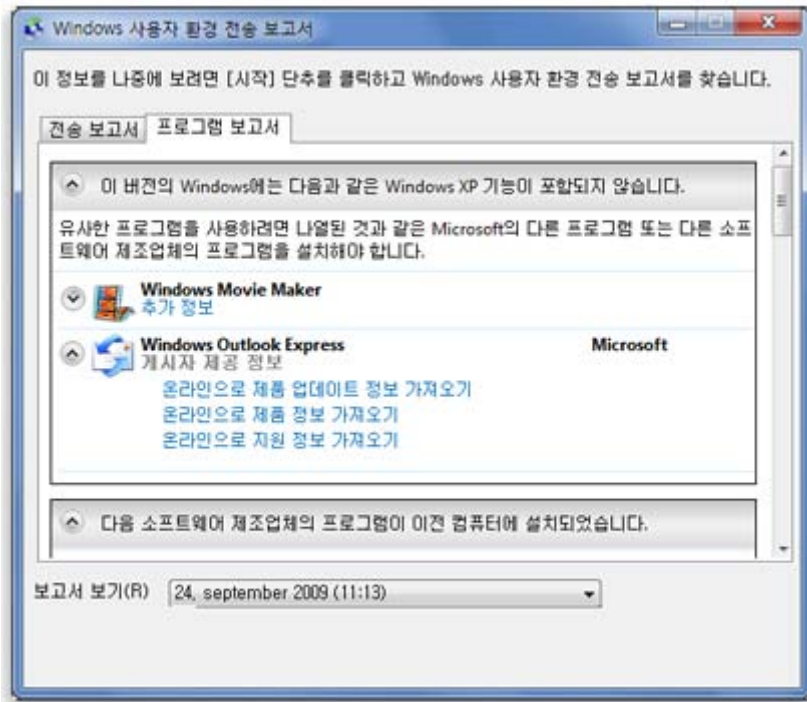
Windows 사용자 환경 전송 보고서

이 정보를 나중에 보려면 [시작] 단추를 클릭하고 Windows 사용자 환경 전송 보고서를 찾습니다.

전송 보고서 | 프로그램 보고서

이 버전의 Windows에는 다음과 같은 Windows XP 기능이 포함되지 않습니다.

유사한 프로그램을 사용하려면 나열된 것과 같은 Microsoft의 다른 프로그램 또는 다른 소프트웨어 제조업체의 프로그램을 설치해야 합니다.

Windows Movie Maker
추가 정보

Windows Outlook Express
게시자 제공 정보
Microsoft
온라인으로 제품 업데이트 정보 가져오기
온라인으로 제품 정보 가져오기
온라인으로 지원 정보 가져오기

다음 소프트웨어 제조업체의 프로그램이 이전 컴퓨터에 설치되었습니다.

보고서 보기(R) 24. september 2009 (11:13)